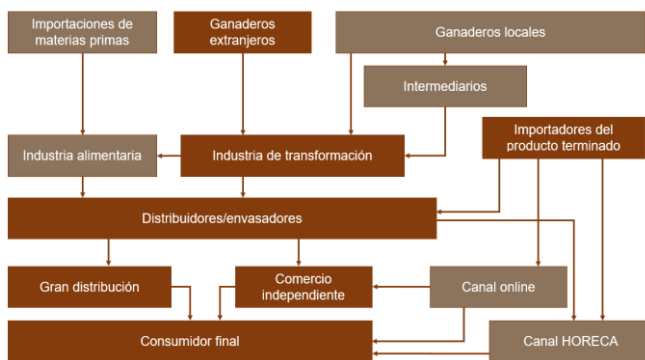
Importaciones de materias primas

Ganaderos extranjeros

Ganaderos locales

Intermediarios

Industria alimentaria

Industria de transformación

Importadores del producto terminado

Distribuidores/envasadores

Gran distribución

Comercio independiente

Canal online

Consumidor final

Canal HORECA